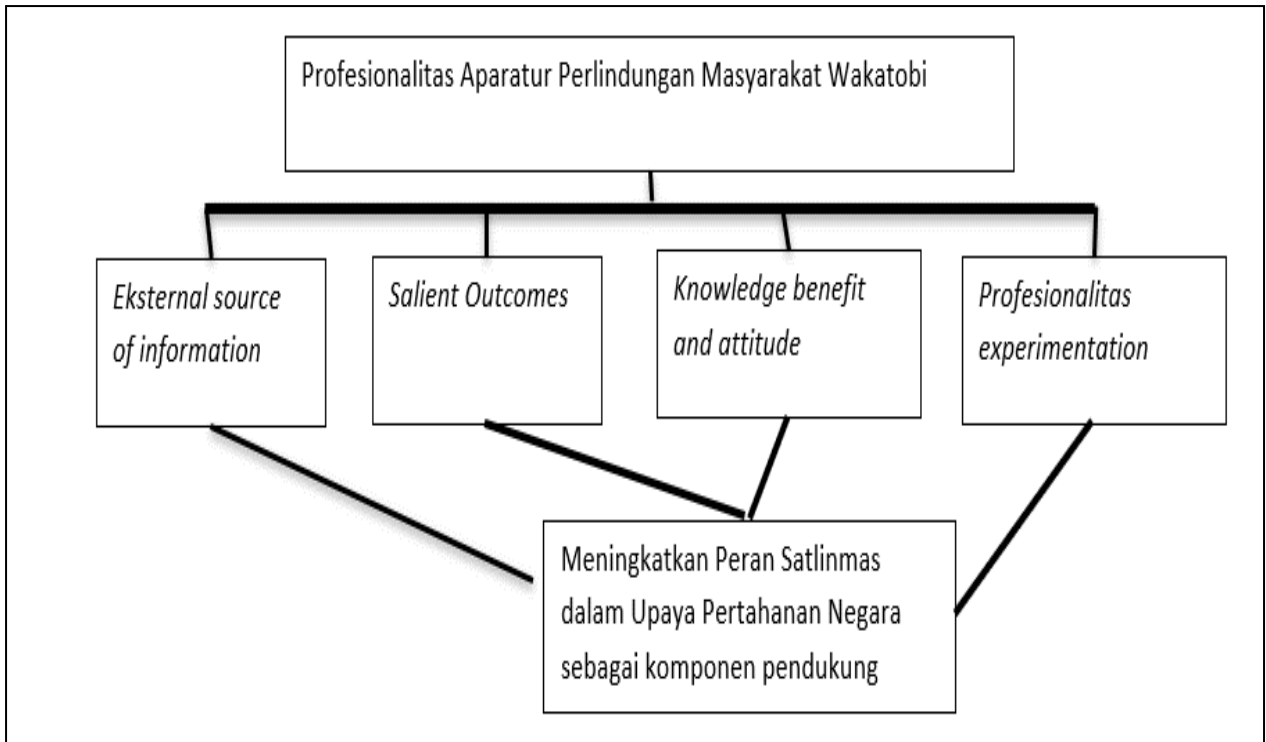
Profesionalitas Aparatur Perlindungan Masyarakat Wakatobi

*Eksternal source of information*

*Salient Outcomes*

*Knowledge benefit and attitude*

*Profesionalitas experimentation*

Meningkatkan Peran Satlinmas dalam Upaya Pertahanan Negara sebagai komponen pendukung